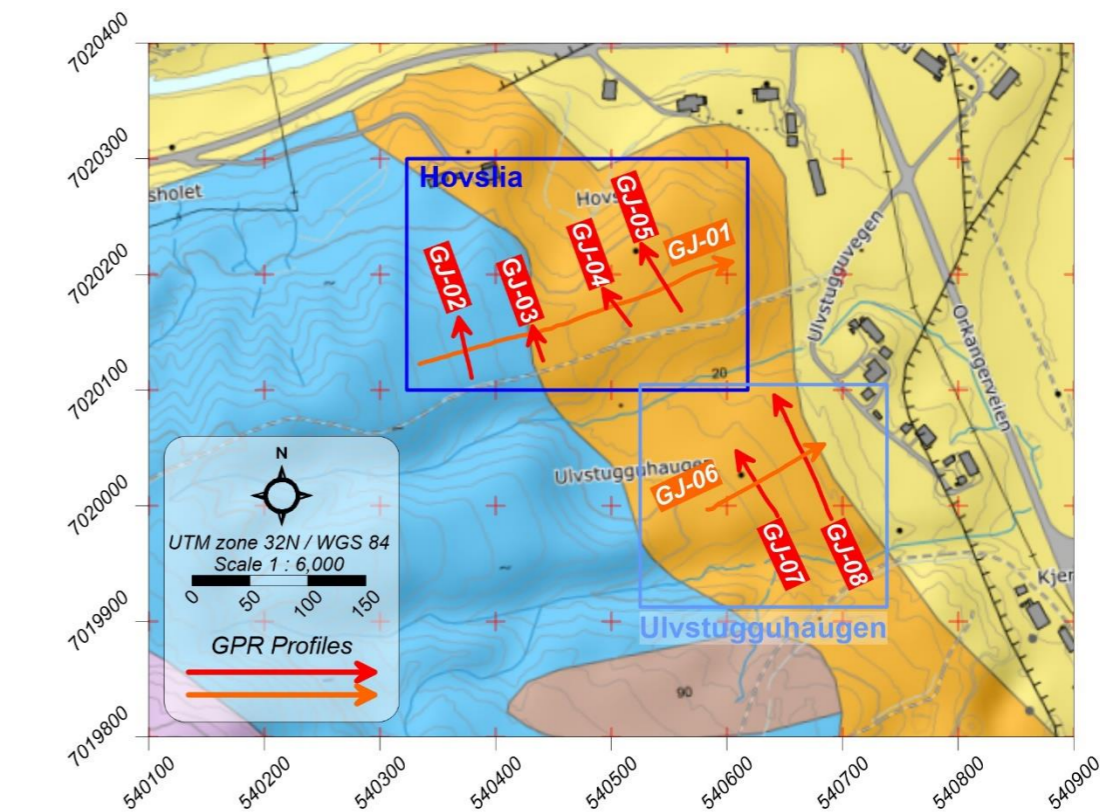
7020400
7020300
7020200
7020100
7020000
7019900
7019800

sholet

Hovslia

Hovs

GJ-05
GJ-01
GJ-04
GJ-03
GJ-02

Ulvstugguvegen
Orkangerveien

20

Ulvstugguhaugen

GJ-06
GJ-07
GJ-08

Kjer

Ulvstugguhaugen

90

N

UTM zone 32N / WGS 84
Scale 1 : 6,000
0 50 100 150

GPR Profiles

540100 540200 540300 540400 540500 540600 540700 540800 540900